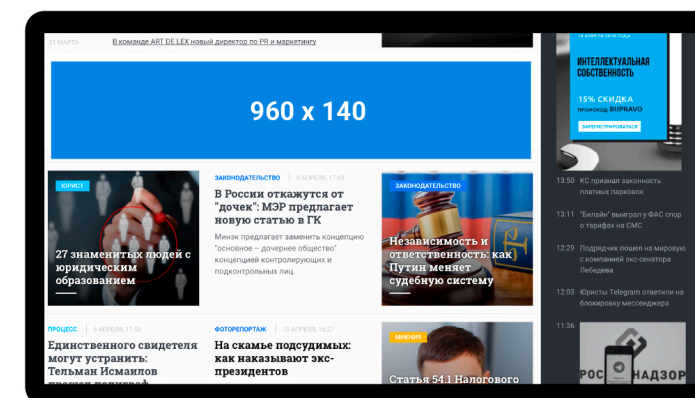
21 МАРТА В команде ART DE LEX новый директор по PR и маркетингу

960 x 140

ЮРИСТ
27 знаменитых людей с юридическим образованием

ЗАКОНОДАТЕЛЬСТВО | 9 АПРЕЛЯ, 17:49
В России откажутся от "дочек": МЭР предлагает новую статью в ГК
Минэк предлагает заменить концепцию "основное – дочернее общество" концепцией контролирующих и подконтрольных лиц.

ЗАКОНОДАТЕЛЬСТВО
Независимость и ответственность: как Путин меняет судебную систему

ПРОЦЕСС | 9 АПРЕЛЯ, 17:56
Единственного свидетеля могут устранить: Тельман Исмаилов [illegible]

ФОТОРЕПОРТАЖ | 10 АПРЕЛЯ, 16:27
На скамье подсудимых: как наказывают экс-президентов

МНЕНИЯ
Статья 54.1 Налогового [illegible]

ИНТЕЛЛЕКТУАЛЬНАЯ СОБСТВЕННОСТЬ
15% СКИДКА
промокод: PRAVO
ЗАРЕГИСТРИРОВАТЬСЯ

13:50 КС признал законность платных парковок
13:11 "Билайн" выиграл у ФАС спор о тарифах на СМС
12:29 Подрядчик пошел на мировую с компанией экс-сенатора Лебедева
12:00 Юристы Telegram ответили на блокировку мессенджера
11:36
РОС НАДЗОР